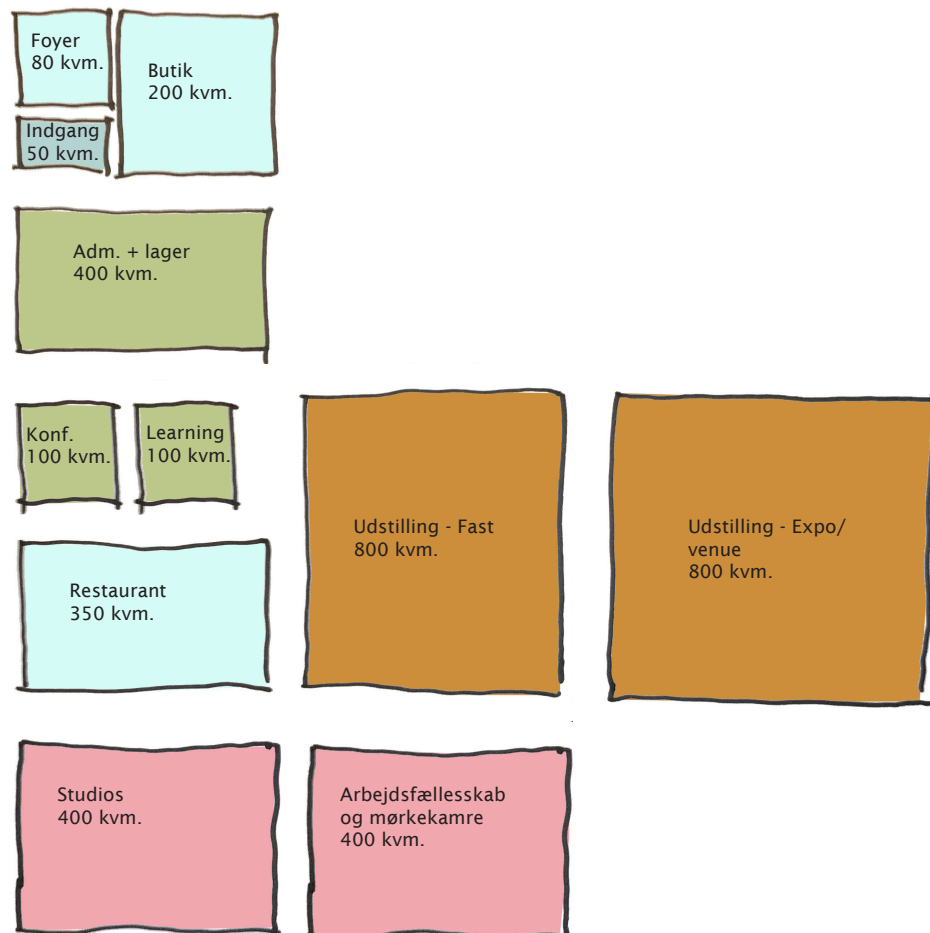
Foyer
80 kvm.

Butik
200 kvm.

Indgang
50 kvm.

Adm. + lager
400 kvm.

Konf.
100 kvm.

Learning
100 kvm.

Udstilling - Fast
800 kvm.

Udstilling - Expo/
venue
800 kvm.

Restaurant
350 kvm.

Studios
400 kvm.

Arbejdsfællesskab
og mørkekamre
400 kvm.